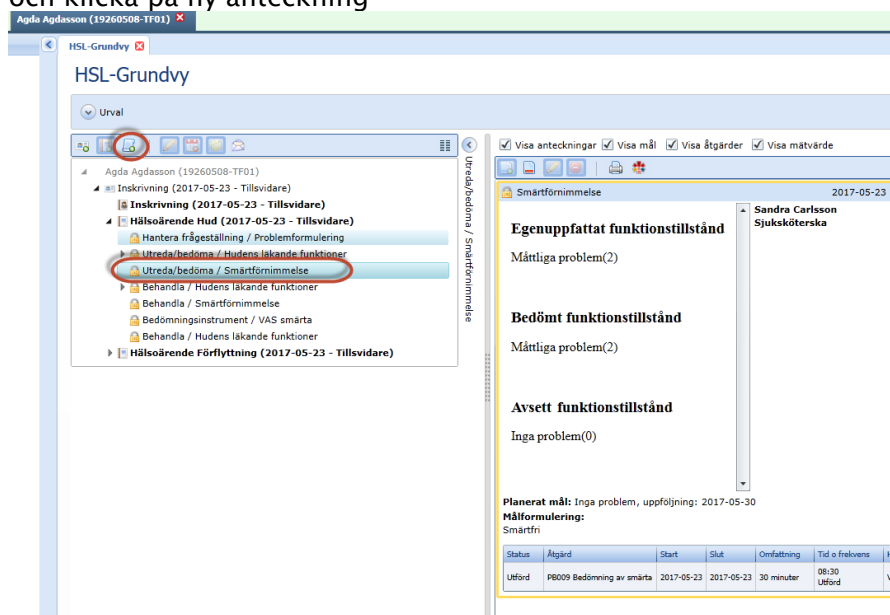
och klicka på ny anteckning

Agda Agdasson (19260508-TF01)

HSL-Grundvy

HSL-Grundvy

Urval

Agda Agdasson (19260508-TF01)
Inskrivning (2017-05-23 - Tillsvidare)
Inskrivning (2017-05-23 - Tillsvidare)
Hälsoärende Hud (2017-05-23 - Tillsvidare)
Hantera frågeställning / Problemformulering
Utreda/bedöma / Hudens läkande funktioner
Utreda/bedöma / Smärtförnimmelse
Behandla / Hudens läkande funktioner
Behandla / Smärtförnimmelse
Bedömningsinstrument / VAS smärta
Behandla / Hudens läkande funktioner
Hälsoärende Förflyttning (2017-05-23 - Tillsvidare)

Utreda/bedöma / Smärtförnimmelse

Visa anteckningar Visa mål Visa åtgärder Visa mätvärde

Smärtförnimmelse 2017-05-23

Sandra Carlsson
Sjuksköterska

Egenuppfattat funktionstillstånd

Måttliga problem(2)

Bedömt funktionstillstånd

Måttliga problem(2)

Avsett funktionstillstånd

Inga problem(0)

Planerat mål: Inga problem, uppföljning: 2017-05-30
Målformulering:
Smärtfri

| Status | Åtgärd | Start | Slut | Omfattning | Tid o frekvens | H |
|---|---|---|---|---|---|---|
| Utförd | PB009 Bedömning av smärta | 2017-05-23 | 2017-05-23 | 30 minuter | 08:30 Utförd | V |